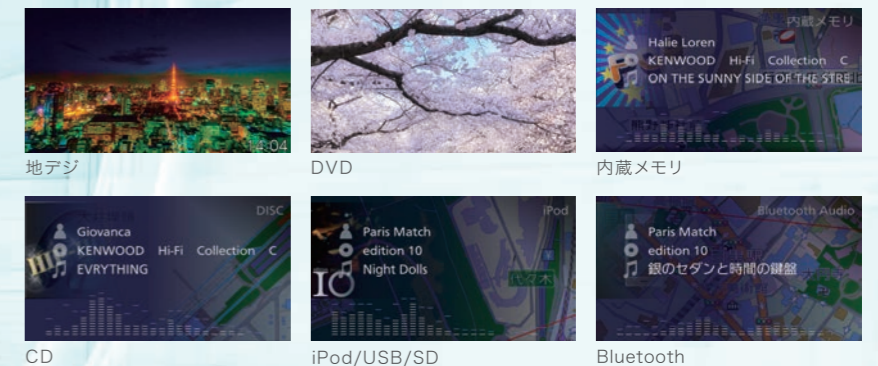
14:04
地デジ

DVD

内蔵メモリ
Halie Loren
KENWOOD Hi-Fi Collection C
ON THE SUNNY SIDE OF THE STRE
内蔵メモリ

DISC
Giovanca
KENWOOD Hi-Fi Collection C
EVRYTHING
CD

iPod
Paris Match
edition 10
Night Dolls
iPod/USB/SD

Bluetooth Audio
Paris Match
edition 10
銀のセダンと時間の鍵盤
Bluetooth